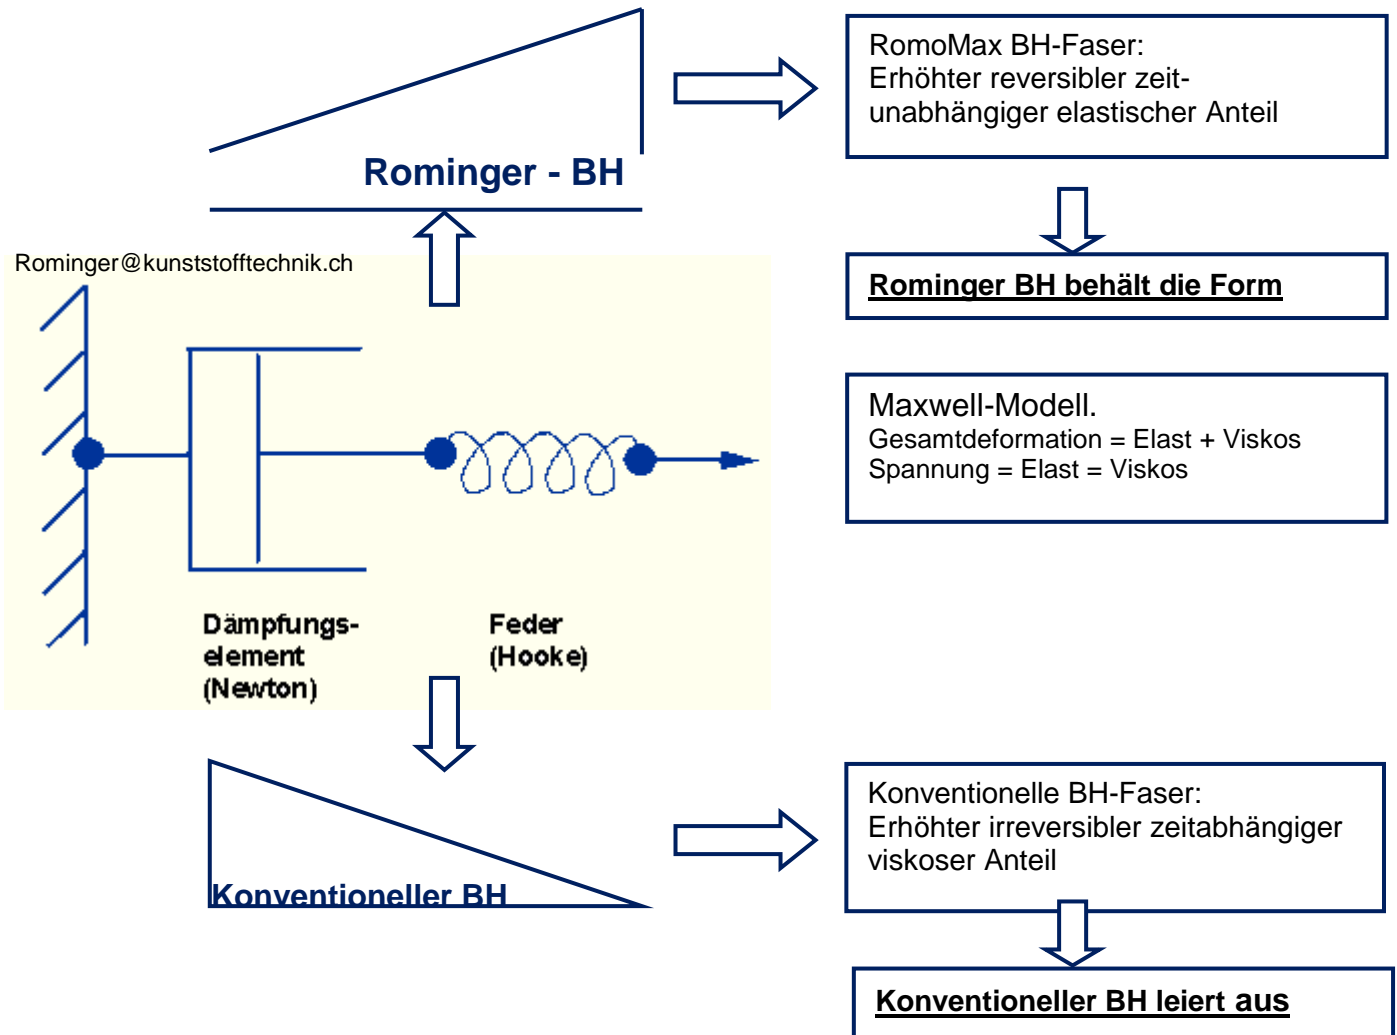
Rominger - BH

RomoMax BH-Faser:
Erhöhter reversibler zeitunabhängiger elastischer Anteil

Rominger BH behält die Form

Rominger@kunststofftechnik.ch

Maxwell-Modell.
Gesamtdeformation = Elast + Viskos
Spannung = Elast = Viskos

Dämpfungselement (Newton)

Feder (Hooke)

Konventioneller BH

Konventionelle BH-Faser:
Erhöhter irreversibler zeitabhängiger viskoser Anteil

Konventioneller BH leiert aus